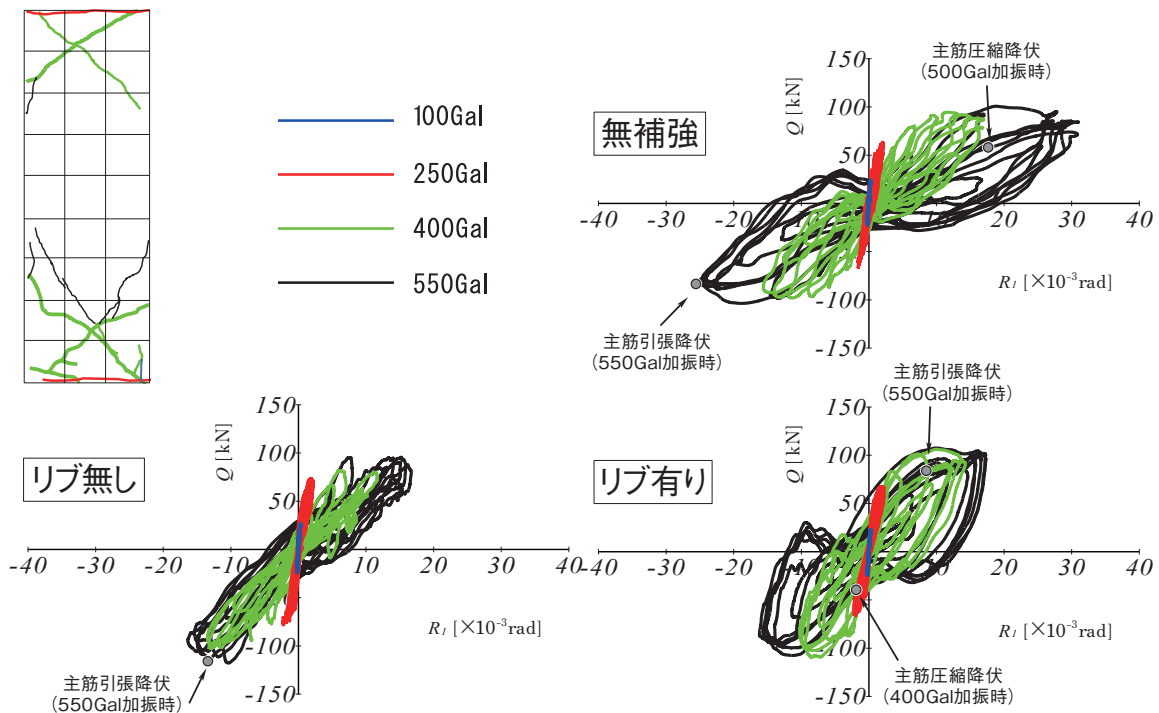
100Gal
250Gal
400Gal
550Gal

無補強

主筋圧縮降伏
(500Gal加振時)

150
100
50
-40 -30 -20 20 30 40
-100
-150
$Q$ [kN]
$R_l$ [$\times10^{-3}$rad]

主筋引張降伏
(550Gal加振時)

リブ無し

150
100
50
-40 -30 -20 -10 10 20 30 40
-100
-150
$Q$ [kN]
$R_l$ [$\times10^{-3}$rad]

主筋引張降伏
(550Gal加振時)

リブ有り

主筋引張降伏
(550Gal加振時)

150
100
50
-40 -30 -20 20 30 40
-100
-150
$Q$ [kN]
$R_l$ [$\times10^{-3}$rad]

主筋圧縮降伏
(400Gal加振時)